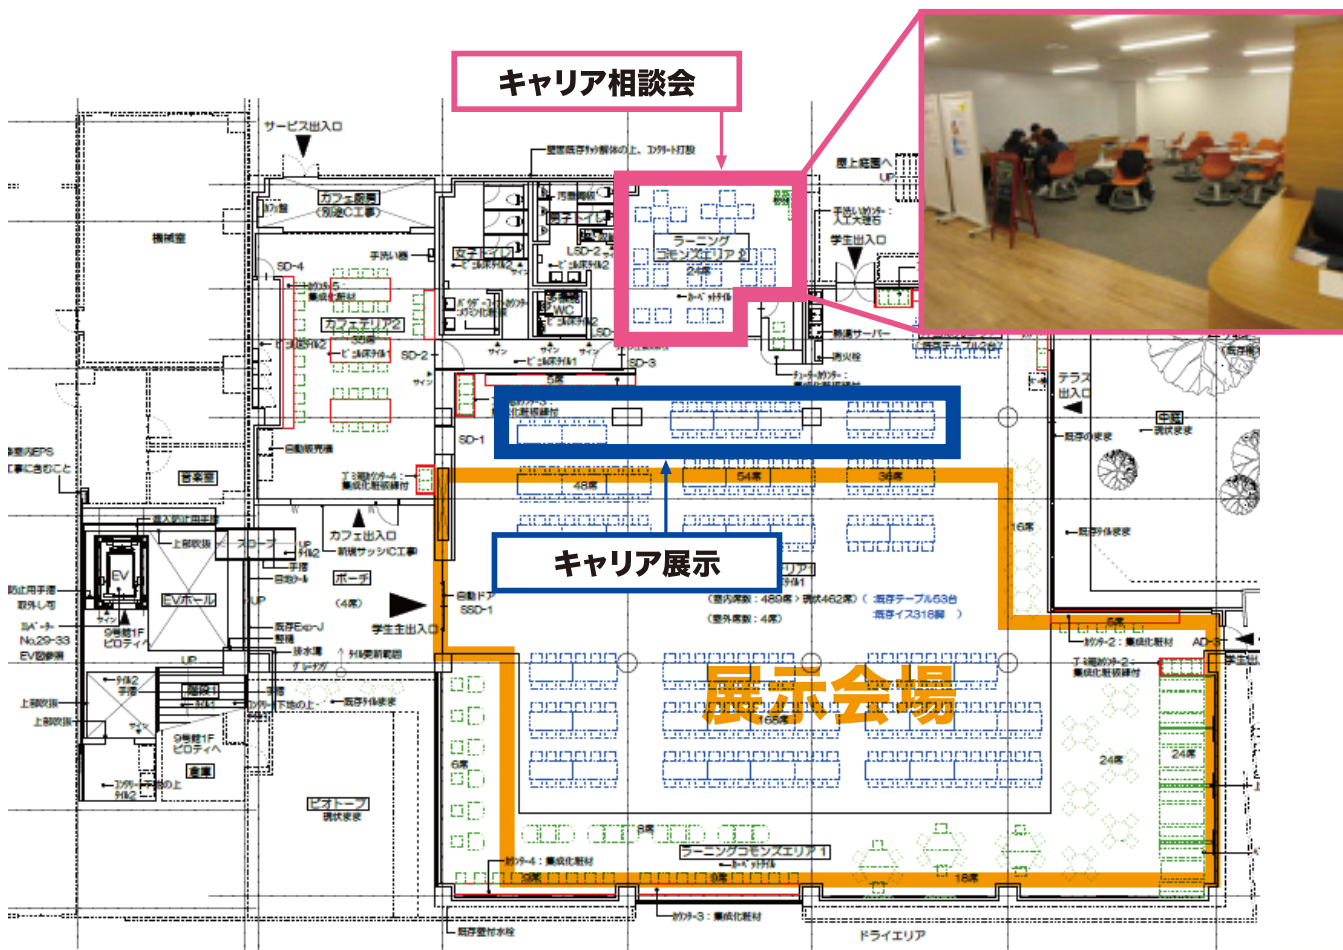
キャリア相談会

キャリア展示

展示会場

サービス出入口
カフェ厨房
(別途C工事)
機械室
手洗い器
SD-4
カフェエリア2
35席
SD-2
自動販売機
倉庫室
カフェ出入口
新規サッシC工事
ポーチ
(4席)
学生主出入口
EVホール
EV
UP
9号館1F ピロティへ
No.29-33
EV設備機
庫庫
ビオトープ
現状まま
ラーニングコモンズエリア2
24席
学生出入口
屋上庭園へ
UP
SD-3
SD-1
6席
48席
54席
36席
16席
自動ドア SSD-1
(室内席数:489席)
(室外席数:4席)
既存テーブル63台
既存イス318脚
165席
24席
24席
6席
ラーニングコモンズエリア1
16席
ドライエリア
テラス出入口
中庭
現状まま
既存のまま
AD-3
学生出
多目的WC
男子トイレ
女子トイレ
汚物処理